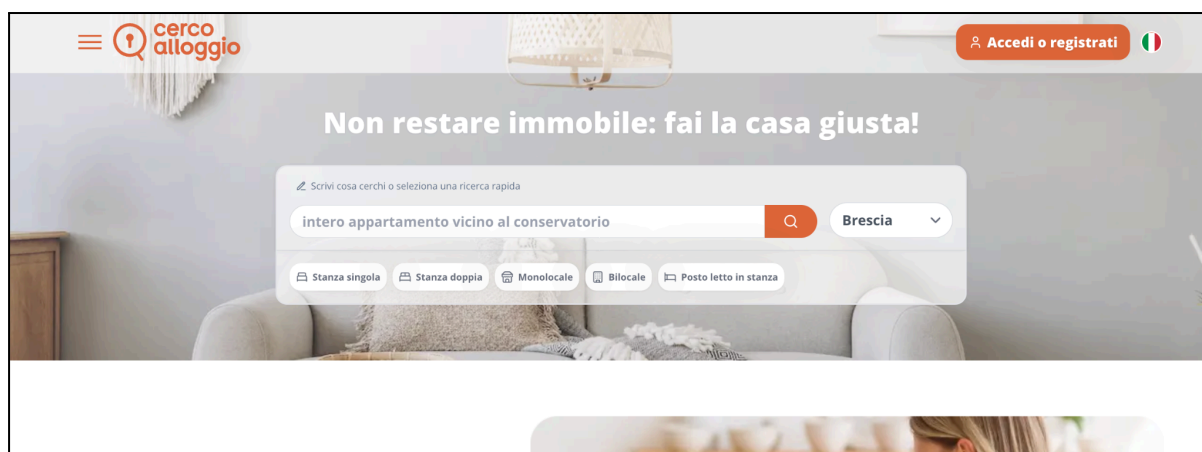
cerco alloggio

Accedi o registrati

Non restare immobile: fai la casa giusta!

Scrivi cosa cerchi o seleziona una ricerca rapida

intero appartamento vicino al conservatorio

Brescia

Stanza singola
Stanza doppia
Monolocale
Bilocale
Posto letto in stanza